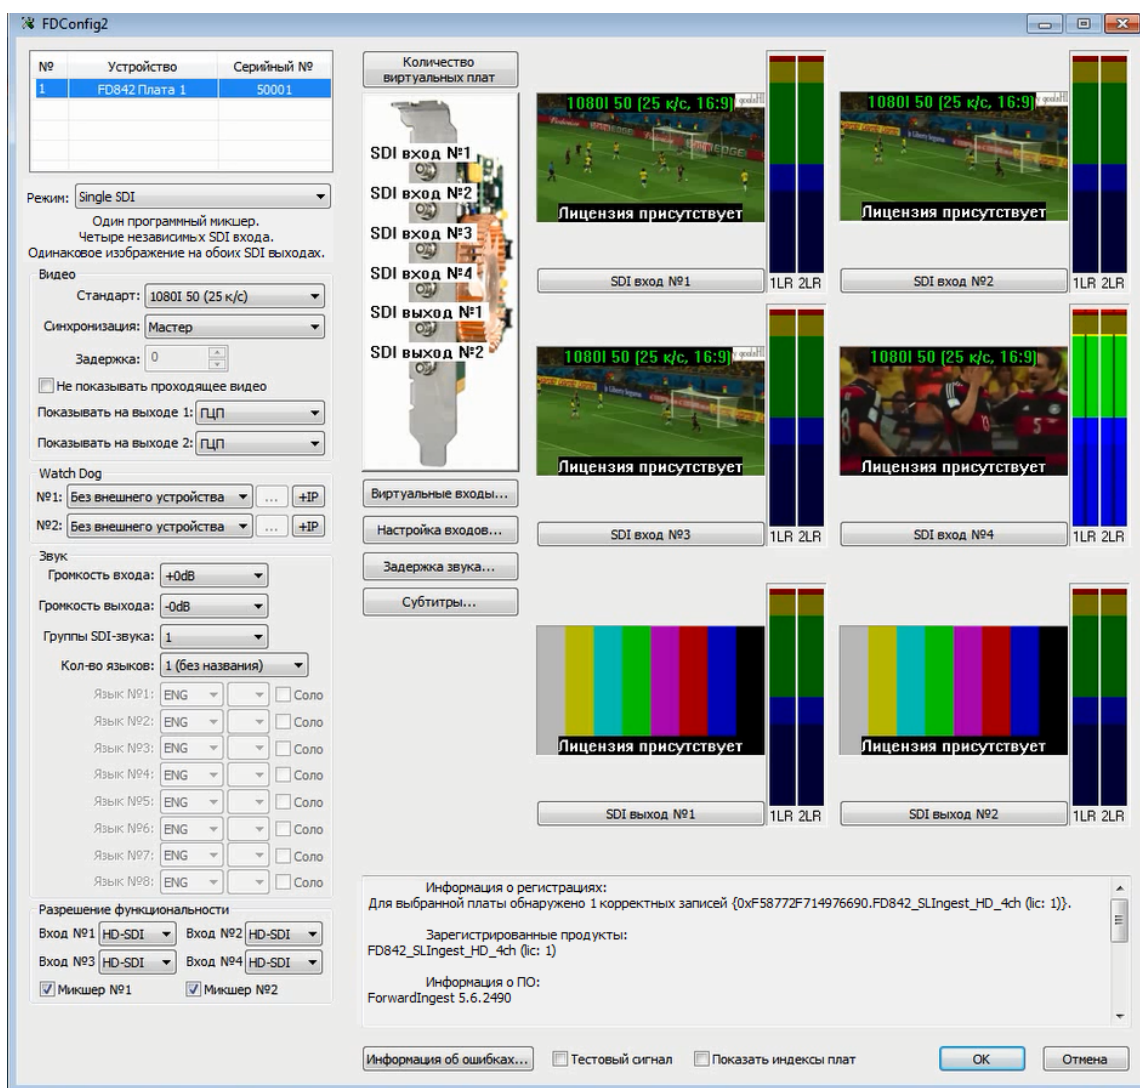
FDConfig2

| № | Устройство | Серийный № |
|---|---|---|
| 1 | FD842 Плата 1 | 50001 |

Режим: Single SDI

Один программный микшер.
Четыре независимых SDI входа.
Одинаковое изображение на обоих SDI выходах.

Видео
Стандарт: 1080I 50 (25 к/с)
Синхронизация: Мастер
Задержка: 0
Не показывать проходящее видео
Показывать на выходе 1: ПЦП
Показывать на выходе 2: ПЦП

Watch Dog
№1: Без внешнего устройства ... +IP
№2: Без внешнего устройства ... +IP

Звук
Громкость входа: +0dB
Громкость выхода: -0dB
Группы SDI-звука: 1
Кол-во языков: 1 (без названия)
Язык №1: ENG Соло
Язык №2: ENG Соло
Язык №3: ENG Соло
Язык №4: ENG Соло
Язык №5: ENG Соло
Язык №6: ENG Соло
Язык №7: ENG Соло
Язык №8: ENG Соло

Разрешение функциональности
Вход №1 HD-SDI Вход №2 HD-SDI
Вход №3 HD-SDI Вход №4 HD-SDI
Микшер №1 Микшер №2

Количество виртуальных плат

SDI вход №1
SDI вход №2
SDI вход №3
SDI вход №4
SDI выход №1
SDI выход №2

Виртуальные входы...
Настройка входов...
Задержка звука...
Субтитры...

1080I 50 (25 к/с, 16:9)
Лицензия присутствует
SDI вход №1 1LR 2LR

1080I 50 (25 к/с, 16:9)
Лицензия присутствует
SDI вход №2 1LR 2LR

1080I 50 (25 к/с, 16:9)
Лицензия присутствует
SDI вход №3 1LR 2LR

1080I 50 (25 к/с, 16:9)
Лицензия присутствует
SDI вход №4 1LR 2LR

Лицензия присутствует
SDI выход №1 1LR 2LR

Лицензия присутствует
SDI выход №2 1LR 2LR

Информация о регистрациях:
Для выбранной платы обнаружено 1 корректных записей {0xF58772F714976690.FD842_SLIngest_HD_4ch (lic: 1)}.

Зарегистрированные продукты:
FD842_SLIngest_HD_4ch (lic: 1)

Информация о ПО:
ForwardIngest 5.6.2490

Информация об ошибках... Тестовый сигнал Показать индексы плат OK Отмена